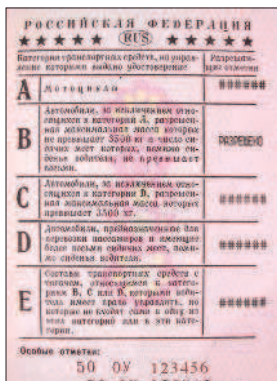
РОССИЙСКАЯ ФЕДЕРАЦИЯ
★★★★★ RUS ★★★★★

| Категории транспортных средств, на управление которыми выдано удостоверение | | Разрешающие отметки |
|---|---|---|
| A | Мотоциклы | ###### |
| B | Автомобили, за исключением относящихся к категории D, разрешенная максимальная масса которых не превышает 3500 кг и число сидячих мест которых, помимо сиденья водителя, не превышает восьми. | РАЗРЕШЕНО |
| C | Автомобили, за исключением относящихся к категории D, разрешенная максимальная масса которых превышает 3500 кг. | ###### |
| D | Автомобили, предназначенные для перевозки пассажиров и имеющие более восьми сидячих мест, помимо сиденья водителя. | ###### |
| E | Составы транспортных средств с тягачом, относящимся к категориям B, C или D, которыми водитель имеет право управлять, но которые не входят сами в одну из этих категорий или в эти категории. | ###### |

Особые отметки:
50 ОУ 123456